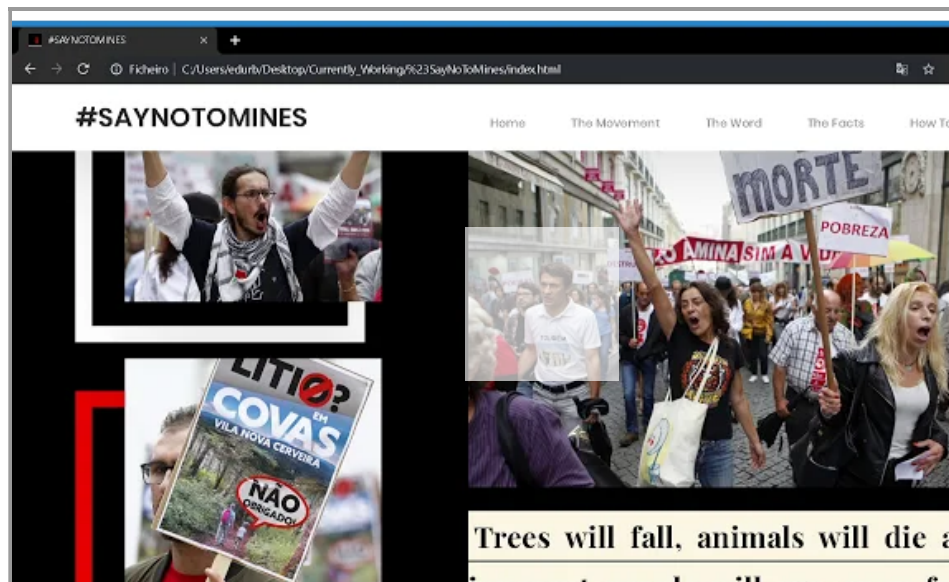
#SAYNOTOMINES ×

Ficheiro | C:/Users/edurb/Desktop/Currently_Working/%23SayNoToMines/index.html

#SAYNOTOMINES

Home The Movement The Word The Facts How To

LITIO? COVAS EM VILA NOVA CERVEIRA NÃO OBRIGADO!

MORTE

POBREZA

MINA SIM A VIDA

Trees will fall, animals will die a